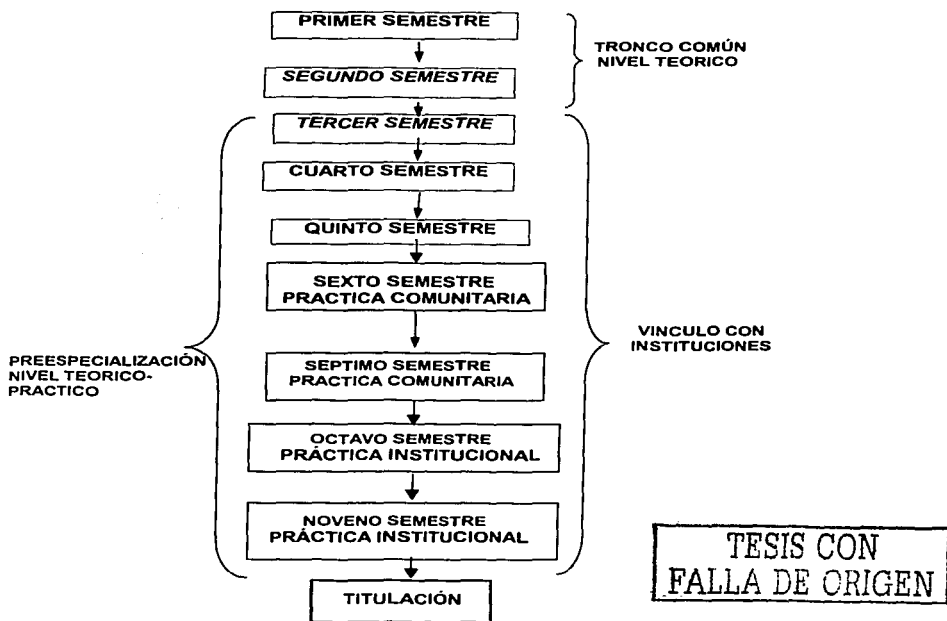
PRIMER SEMESTRE

SEGUNDO SEMESTRE

TRONCO COMÚN
NIVEL TEORICO

TERCER SEMESTRE

CUARTO SEMESTRE

QUINTO SEMESTRE

SEXTO SEMESTRE
PRACTICA COMUNITARIA

PREESPECIALIZACIÓN
NIVEL TEORICO-PRACTICO

VINCULO CON
INSTITUCIONES

SEPTIMO SEMESTRE
PRACTICA COMUNITARIA

OCTAVO SEMESTRE
PRÁCTICA INSTITUCIONAL

NOVENO SEMESTRE
PRÁCTICA INSTITUCIONAL

TITULACIÓN

TESIS CON
FALLA DE ORIGEN